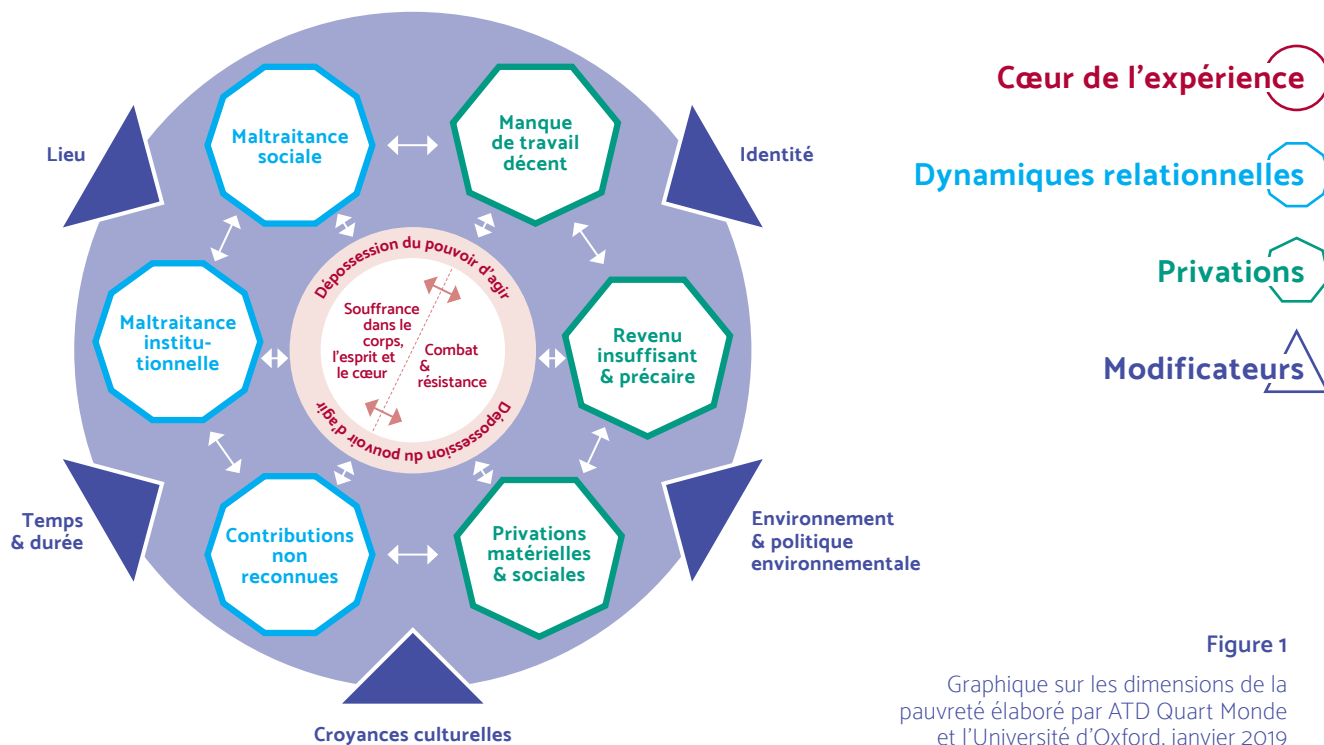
Lieu

Maltraitance sociale

Manque de travail décent

Identité

Dépossession du pouvoir d'agir

Souffrance dans le corps, l'esprit et le cœur

Combat & résistance

Dépossession du pouvoir d'agir

Maltraitance institutionnelle

Revenu insuffisant & précaire

Temps & durée

Contributions non reconnues

Privations matérielles & sociales

Environnement & politique environnementale

Croyances culturelles

Cœur de l'expérience

Dynamiques relationnelles

Privations

Modificateurs

Figure 1

Graphique sur les dimensions de la pauvreté élaboré par ATD Quart Monde et l'Université d'Oxford, janvier 2019